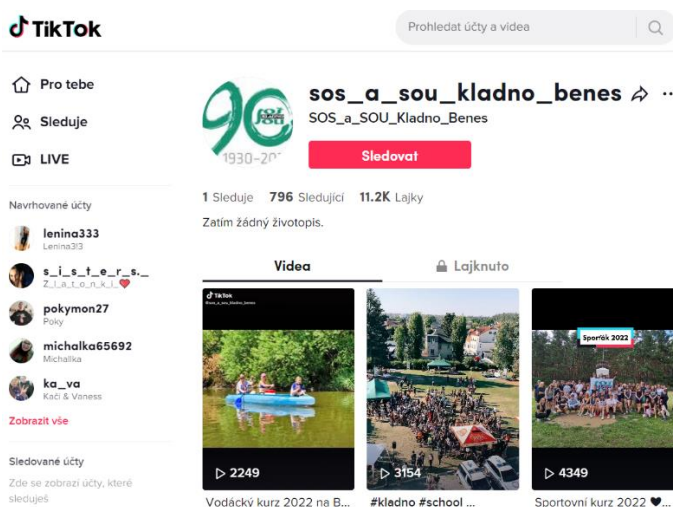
TikTok

Prohledat účty a videa

Pro tebe

Sleduje

LIVE

Navrhované účty

lenina333
Lenina3l3

s_i_s_t_e_r_s._
Z_l_a_t_e_n_k_i_

pokymon27
Poky

michalka65692
Michalka

ka_va
Kači & Vaness

Zobrazit vše

Sledované účty

Zde se zobrazí účty, které sleduješ

90
SOŠ SOU
1930-20

sos_a_sou_kladno_benes

SOS_a_SOU_Kladno_Benes

Sledovat

1 Sleduje 796 Sledující 11.2K Lajky

Zatím žádný životopis.

Videa

Lajknuto

TikTok
@sos_a_sou_kladno_benes

2249

Vodácký kurz 2022 na B...

3154

#kladno #school ...

Sporťák 2022

4349

Sportovní kurz 2022 ♥...